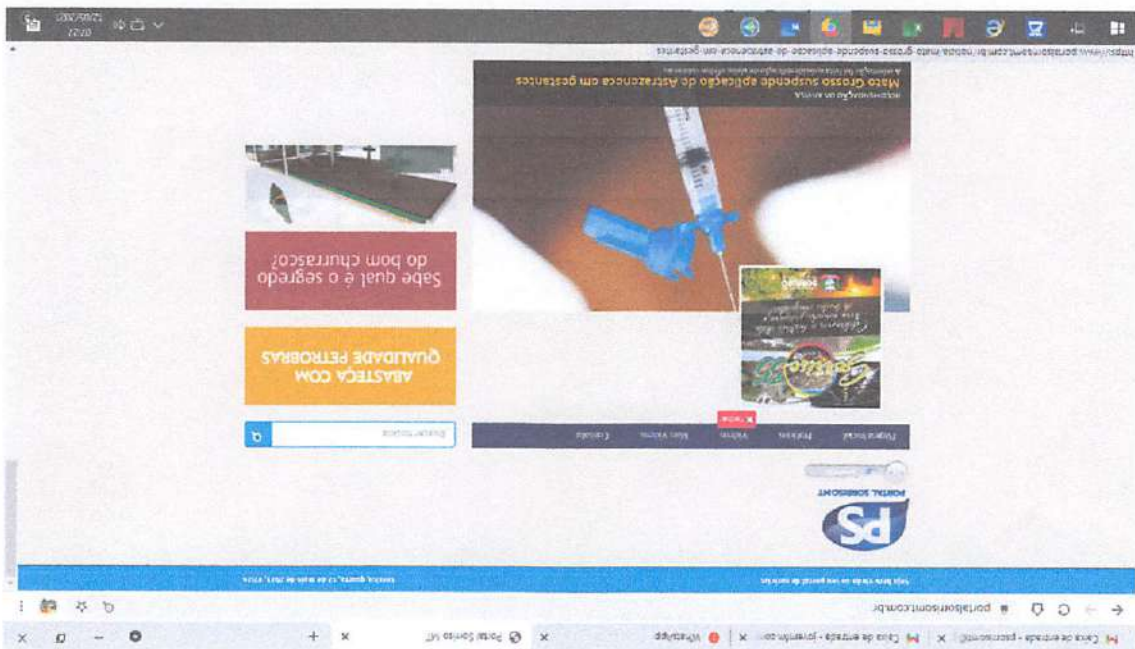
Caixa de entrada - pscom@ | Caixa de entrada - joverom.co | WhatsApp | Portal Sorriso MT

portalsorrisomt.com.br

Seja bem-vindo ao seu portal de notícias | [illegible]

PS PORTAL SORRISO MT

Página Inicial | Notícias | Vídeos | Mais Vistos | Contato

Buscar notícia

ABASTEÇA COM QUALIDADE PETROBRAS

Sabe qual é o segredo do bom churrasco?

Mato Grosso suspende aplicação de Astrazeneca em gestantes

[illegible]

https://www.portalsorrisomt.com.br/noticia-mato-grosso-suspende-aplicacao-de-astrazeneca-em-gestantes